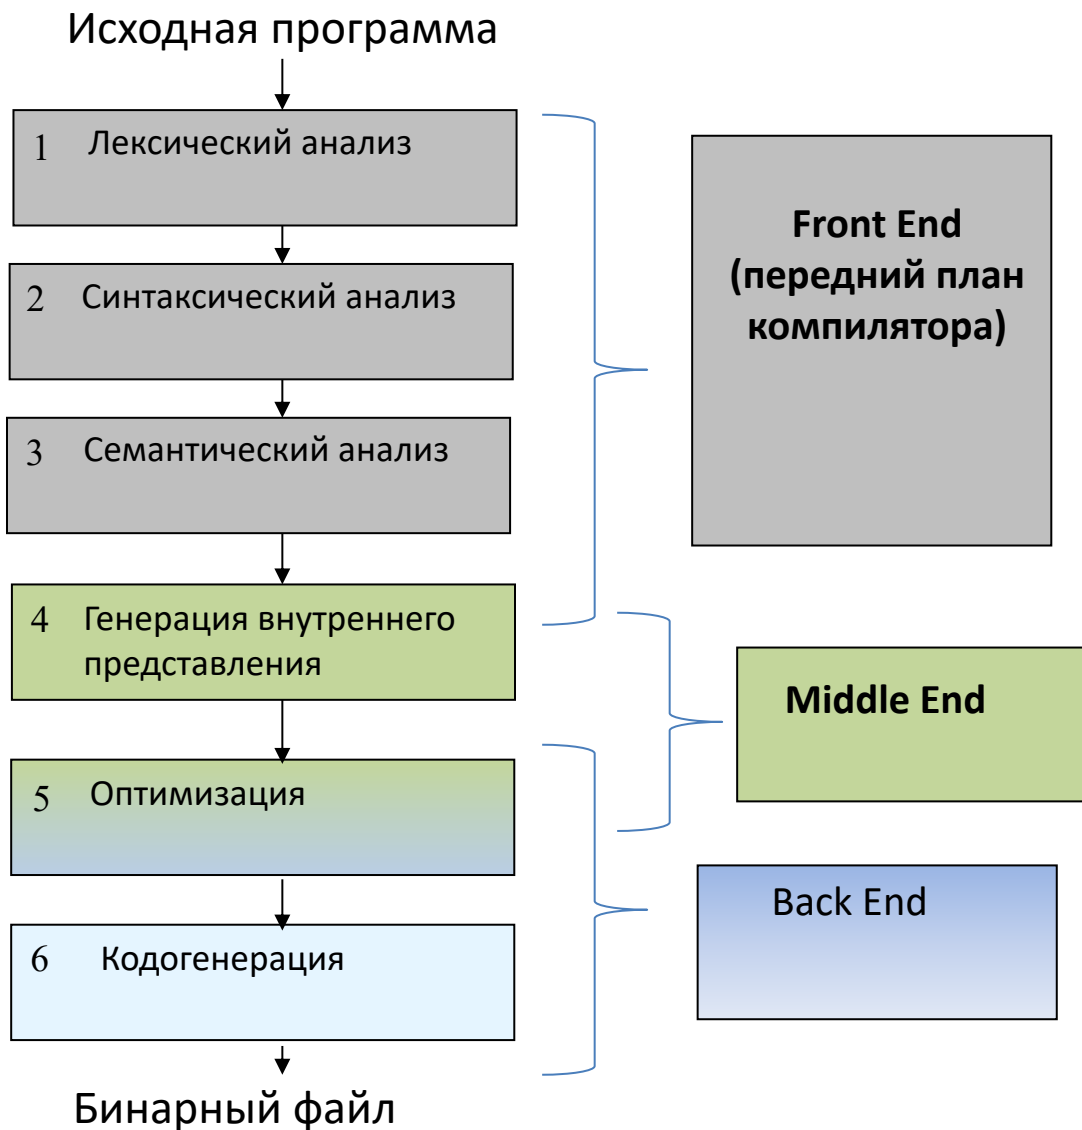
Исходная программа

1 Лексический анализ

2 Синтаксический анализ

3 Семантический анализ

4 Генерация внутреннего представления

5 Оптимизация

6 Кодогенерация

Бинарный файл

Front End (передний план компилятора)

Middle End

Back End